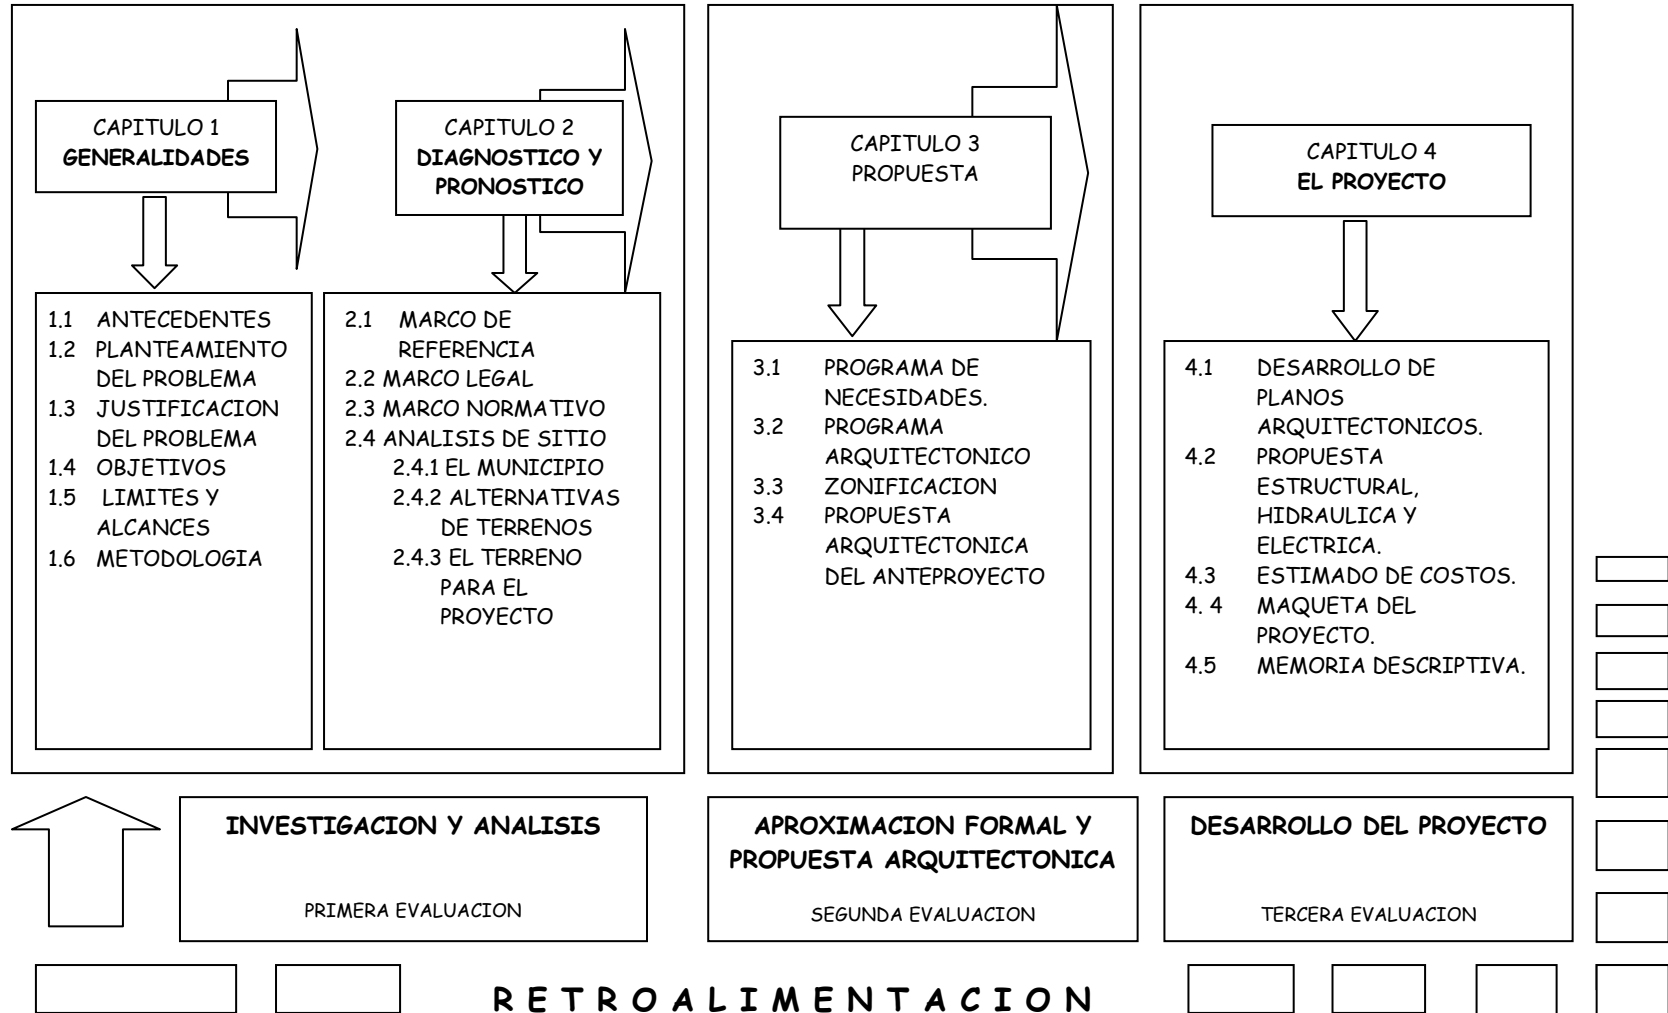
CAPITULO 1
GENERALIDADES

1.1 ANTECEDENTES
1.2 PLANTEAMIENTO DEL PROBLEMA
1.3 JUSTIFICACION DEL PROBLEMA
1.4 OBJETIVOS
1.5 LIMITES Y ALCANCES
1.6 METODOLOGIA

CAPITULO 2
DIAGNOSTICO Y PRONOSTICO

2.1 MARCO DE REFERENCIA
2.2 MARCO LEGAL
2.3 MARCO NORMATIVO
2.4 ANALISIS DE SITIO
2.4.1 EL MUNICIPIO
2.4.2 ALTERNATIVAS DE TERRENOS
2.4.3 EL TERRENO PARA EL PROYECTO

CAPITULO 3
PROPUESTA

3.1 PROGRAMA DE NECESIDADES.
3.2 PROGRAMA ARQUITECTONICO
3.3 ZONIFICACION
3.4 PROPUESTA ARQUITECTONICA DEL ANTEPROYECTO

CAPITULO 4
EL PROYECTO

4.1 DESARROLLO DE PLANOS ARQUITECTONICOS.
4.2 PROPUESTA ESTRUCTURAL, HIDRAULICA Y ELECTRICA.
4.3 ESTIMADO DE COSTOS.
4. 4 MAQUETA DEL PROYECTO.
4.5 MEMORIA DESCRIPTIVA.

INVESTIGACION Y ANALISIS

PRIMERA EVALUACION

APROXIMACION FORMAL Y PROPUESTA ARQUITECTONICA

SEGUNDA EVALUACION

DESARROLLO DEL PROYECTO

TERCERA EVALUACION

R E T R O A L I M E N T A C I O N